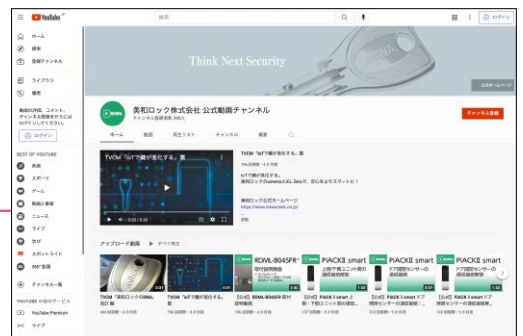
YouTube

検索

ログイン

ホーム

探索

登録チャンネル

ライブラリ

履歴

動画の評価、コメント、チャンネル登録を行うにはログインしてください。

ログイン

BEST OF YOUTUBE

音楽

スポーツ

ゲーム

映画と番組

ニュース

ライブ

ファッションと美容

学び

スポットライト

360° 動画

チャンネル一覧

YOUTUBE の他のサービス

YouTube Premium

ライブ

Think Next Security

公式ホームページ

美和ロック株式会社 公式動画チャンネル

チャンネル登録者数 300人

チャンネル登録

ホーム

動画

再生リスト

チャンネル

概要

TVCM「IoTで鍵が進化する」篇

TVCM「IoTで鍵が進化する」篇

IoTで鍵が進化する。

美和ロック Evolbends(CL Zero)で、安心をよりスマートに！

美和ロック公式ホームページ

https://www.miwa-lock.co.jp/

0:00 / 0:30

アップロード動画

すべて再生

RDWL-B045FR

PiACKⅡ smart

PiACKⅡ smart

PiACKⅡ smart

TVCM「美和ロックのGMAL」篇

TVCM「IoTで鍵が進化する」篇

【お知】RDWL-B045FR 取付説明動画

【お知】PiACK Ⅱ smart 上側・下側ユニット取付説明動画

【お知】PiACK Ⅱ smart ドア開閉センサーの通信設定

【お知】PiACK Ⅱ smart ドア開閉センサーの通信設定